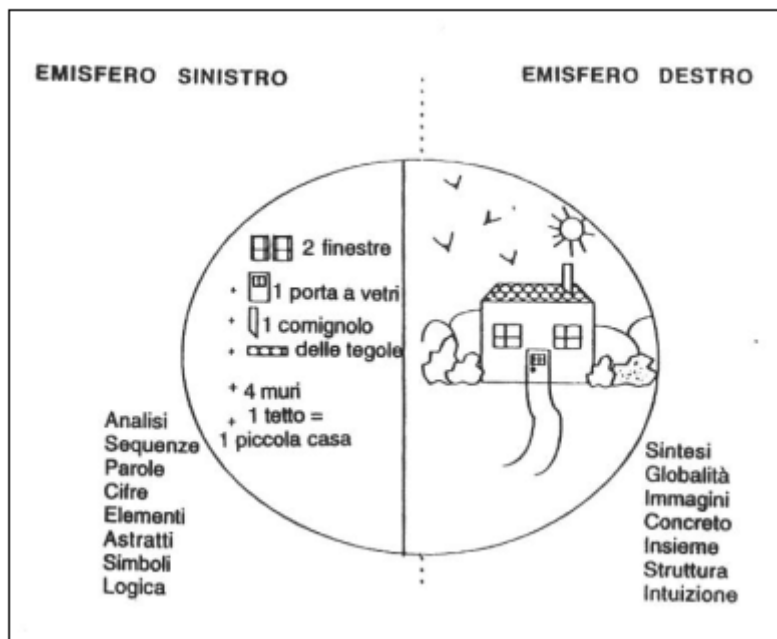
EMISFERO SINISTRO

EMISFERO DESTRO

2 finestre
+ 1 porta a vetri
+ 1 comignolo
+ delle tegole
+ 4 muri
+ 1 tetto =
1 piccola casa

Analisi
Sequenze
Parole
Cifre
Elementi
Astratti
Simboli
Logica

Sintesi
Globalità
Immagini
Concreto
Insieme
Struttura
Intuizione